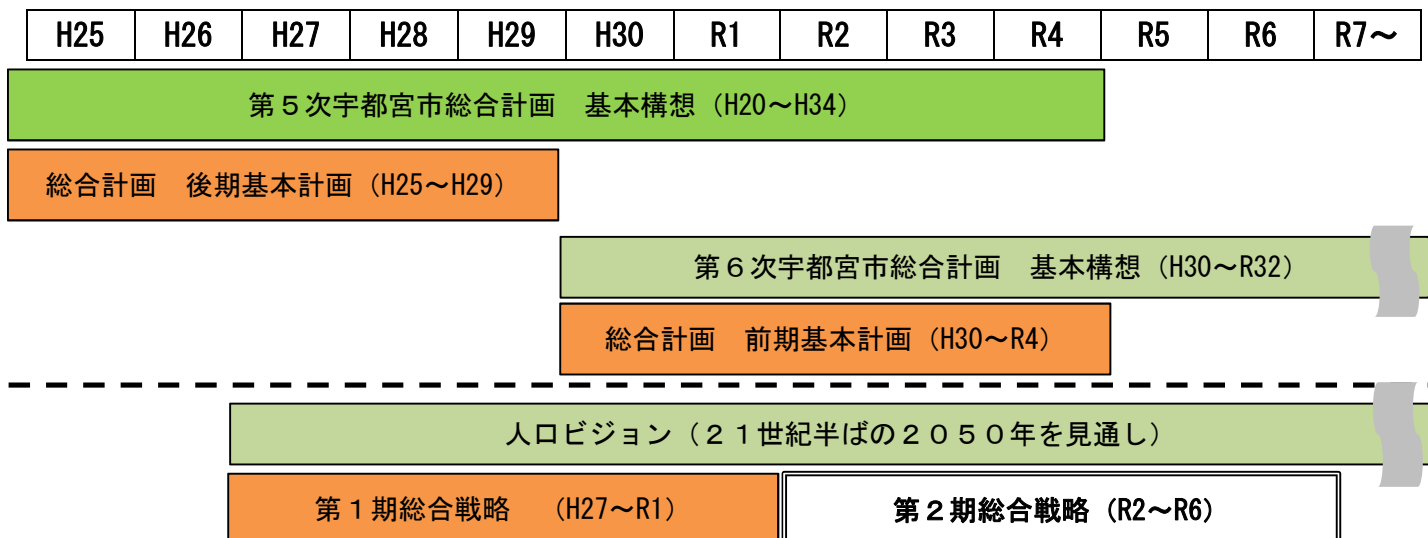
| H25 | H26 | H27 | H28 | H29 | H30 | R1 | R2 | R3 | R4 | R5 | R6 | R7～ |
|---|---|---|---|---|---|---|---|---|---|---|---|---|

第５次宇都宮市総合計画　基本構想（H20～H34）

総合計画　後期基本計画（H25～H29）

第６次宇都宮市総合計画　基本構想（H30～R32）

総合計画　前期基本計画（H30～R4）

人口ビジョン（２１世紀半ばの２０５０年を見通し）

第１期総合戦略　（H27～R1）

第２期総合戦略（R2～R6）